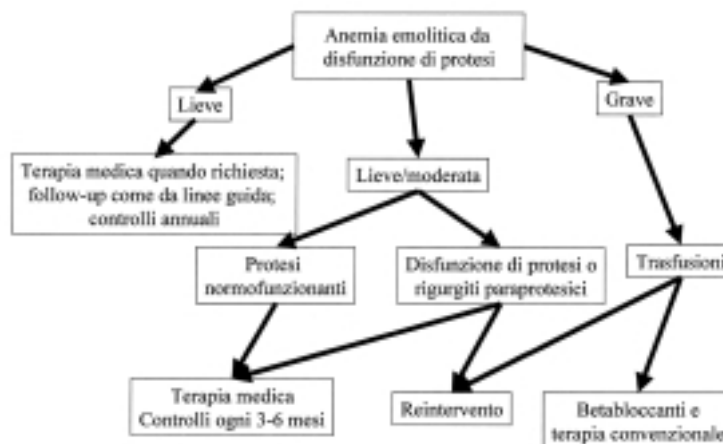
Anemia emolitica da disfunzione di protesi

Lieve

Lieve/moderata

Grave

Terapia medica quando richiesta; follow-up come da linee guida; controlli annuali

Protesi normofunzionanti

Disfunzione di protesi o rigurgiti paraprotesici

Trasfusioni

Terapia medica
Controlli ogni 3-6 mesi

Reintervento

Betabloccanti e terapia convenzionale